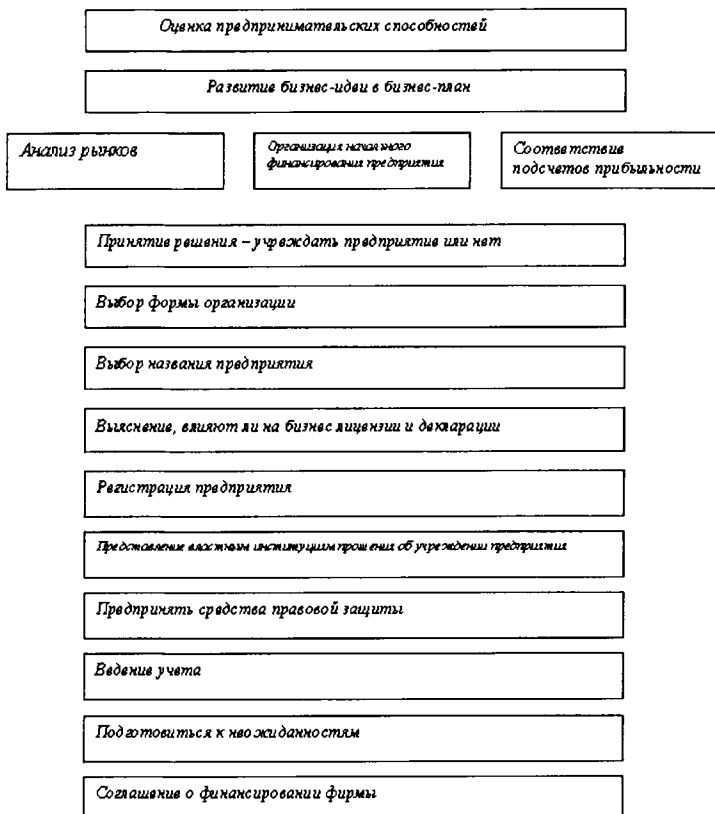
Оценка предпринимательских способностей

Развитие бизнес-идеи в бизнес-план

Анализ рынков

Организация начального финансирования предприятия

Соответствие подсчетов прибыльности

Принятие решения – учреждать предприятие или нет

Выбор формы организации

Выбор названия предприятия

Выяснение, влияют ли на бизнес лицензии и декларации

Регистрация предприятия

Представление властным институциям прошения об учреждении предприятия

Предпринять средства правовой защиты

Ведение учета

Подготовиться к неожиданностям

Соглашение о финансировании фирмы